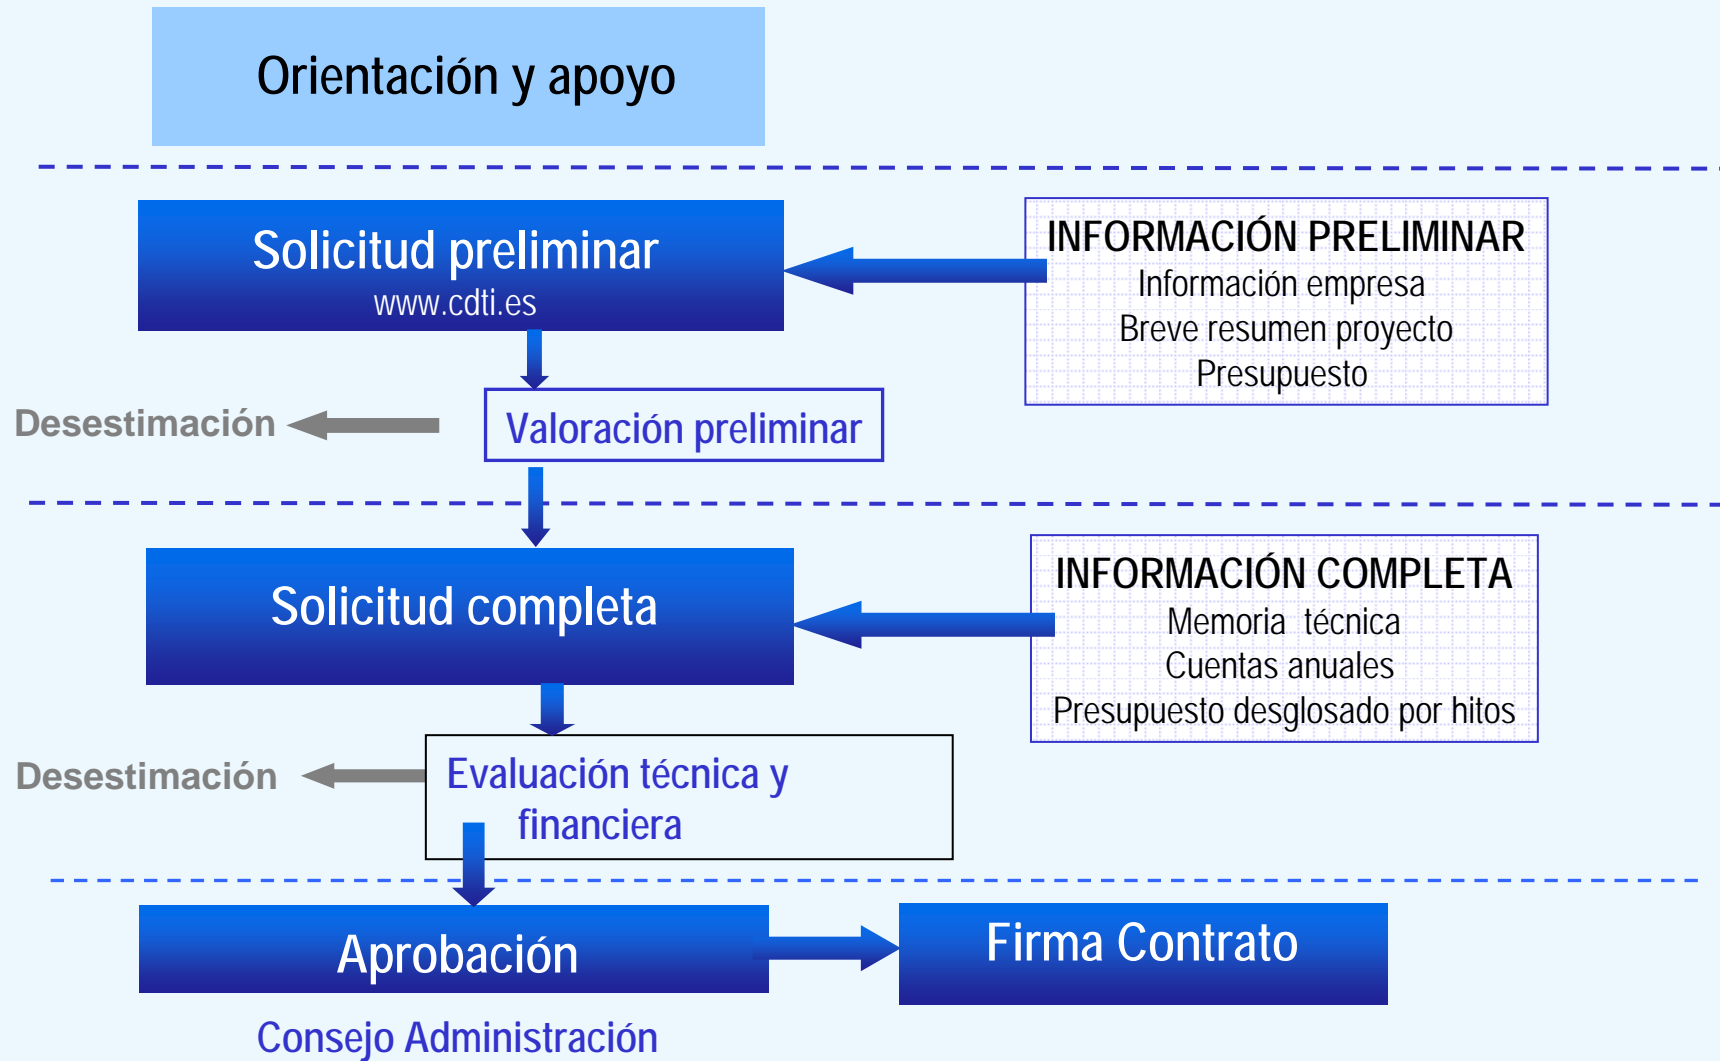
Orientación y apoyo

Solicitud preliminar
www.cdti.es

INFORMACIÓN PRELIMINAR
Información empresa
Breve resumen proyecto
Presupuesto

Desestimación

Valoración preliminar

Solicitud completa

INFORMACIÓN COMPLETA
Memoria técnica
Cuentas anuales
Presupuesto desglosado por hitos

Desestimación

Evaluación técnica y financiera

Aprobación

Firma Contrato

Consejo Administración